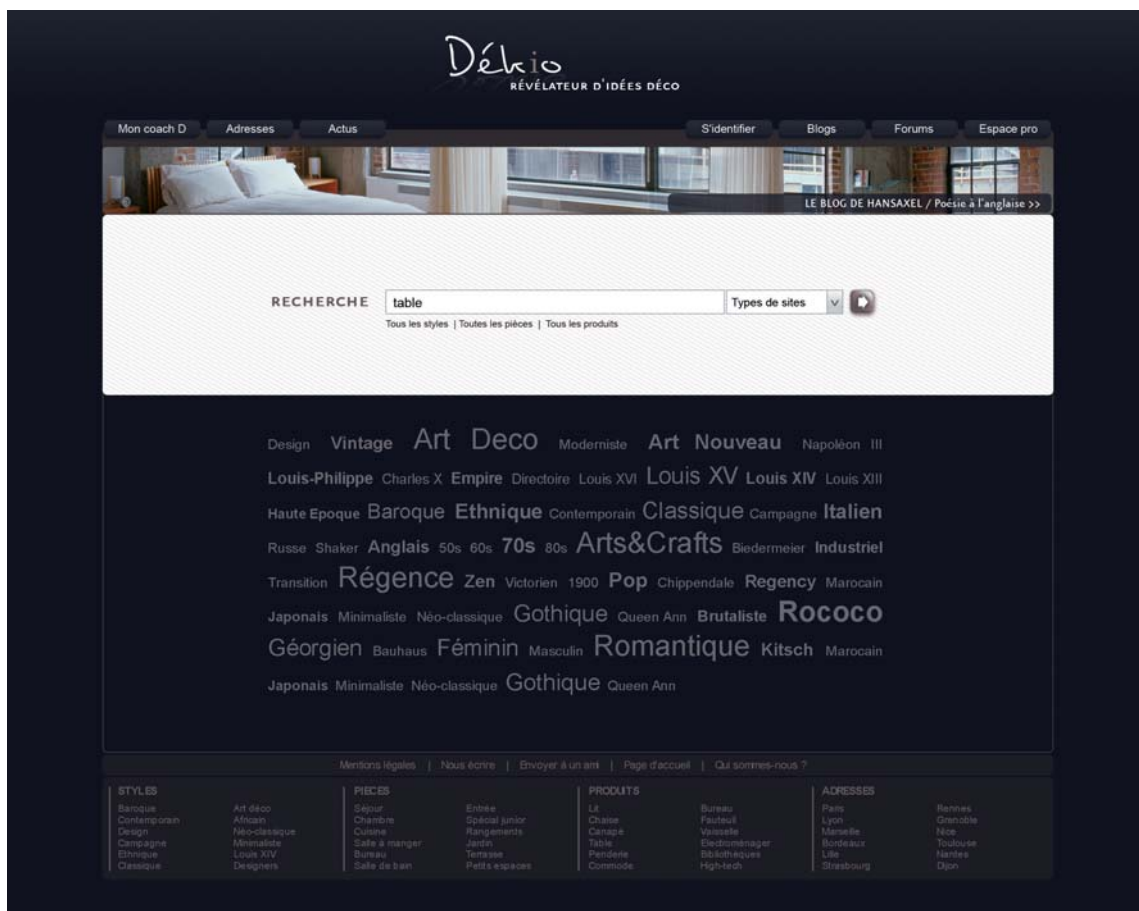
Dékio
RÉVÉLATEUR D'IDÉES DÉCO

Mon coach D | Adresses | Actus | S'identifier | Blogs | Forums | Espace pro

LE BLOG DE HANSAXEL / Poésie à l'anglaise >>

RECHERCHE table Types de sites
Tous les styles | Toutes les pièces | Tous les produits

Design Vintage Art Deco Moderniste Art Nouveau Napoléon III Louis-Philippe Charles X Empire Directoire Louis XVI Louis XV Louis XIV Louis XIII Haute Epoque Baroque Ethnique Contemporain Classique Campagne Italien Russe Shaker Anglais 50s 60s 70s 80s Arts&Crafts Biedermeier Industriel Transition Régence Zen Victorien 1900 Pop Chippendale Regency Marocain Japonais Minimaliste Néo-classique Gothique Queen Ann Brutaliste Rococo Géorgien Bauhaus Féminin Masculin Romantique Kitsch Marocain Japonais Minimaliste Néo-classique Gothique Queen Ann

Mentions légales | Nous écrire | Envoyer à un ami | Page d'accueil | Qui sommes-nous ?

STYLES
Baroque
Contemporain
Design
Campagne
Ethnique
Classique
Art déco
Africain
Néo-classique
Minimaliste
Louis XIV
Designers

PIECES
Séjour
Chambre
Cuisine
Salle à manger
Bureau
Salle de bain
Entrée
Spécial junior
Rangements
Jardin
Terrasse
Petits espaces

PRODUITS
Lit
Chaise
Canapé
Table
Penderie
Commode
Bureau
Fauteuil
Vaisselle
Electroménager
Bibliothèques
High-tech

ADRESSES
Paris
Lyon
Marseille
Bordeaux
Lille
Strasbourg
Rennes
Grenoble
Nice
Toulouse
Nantes
Dijon